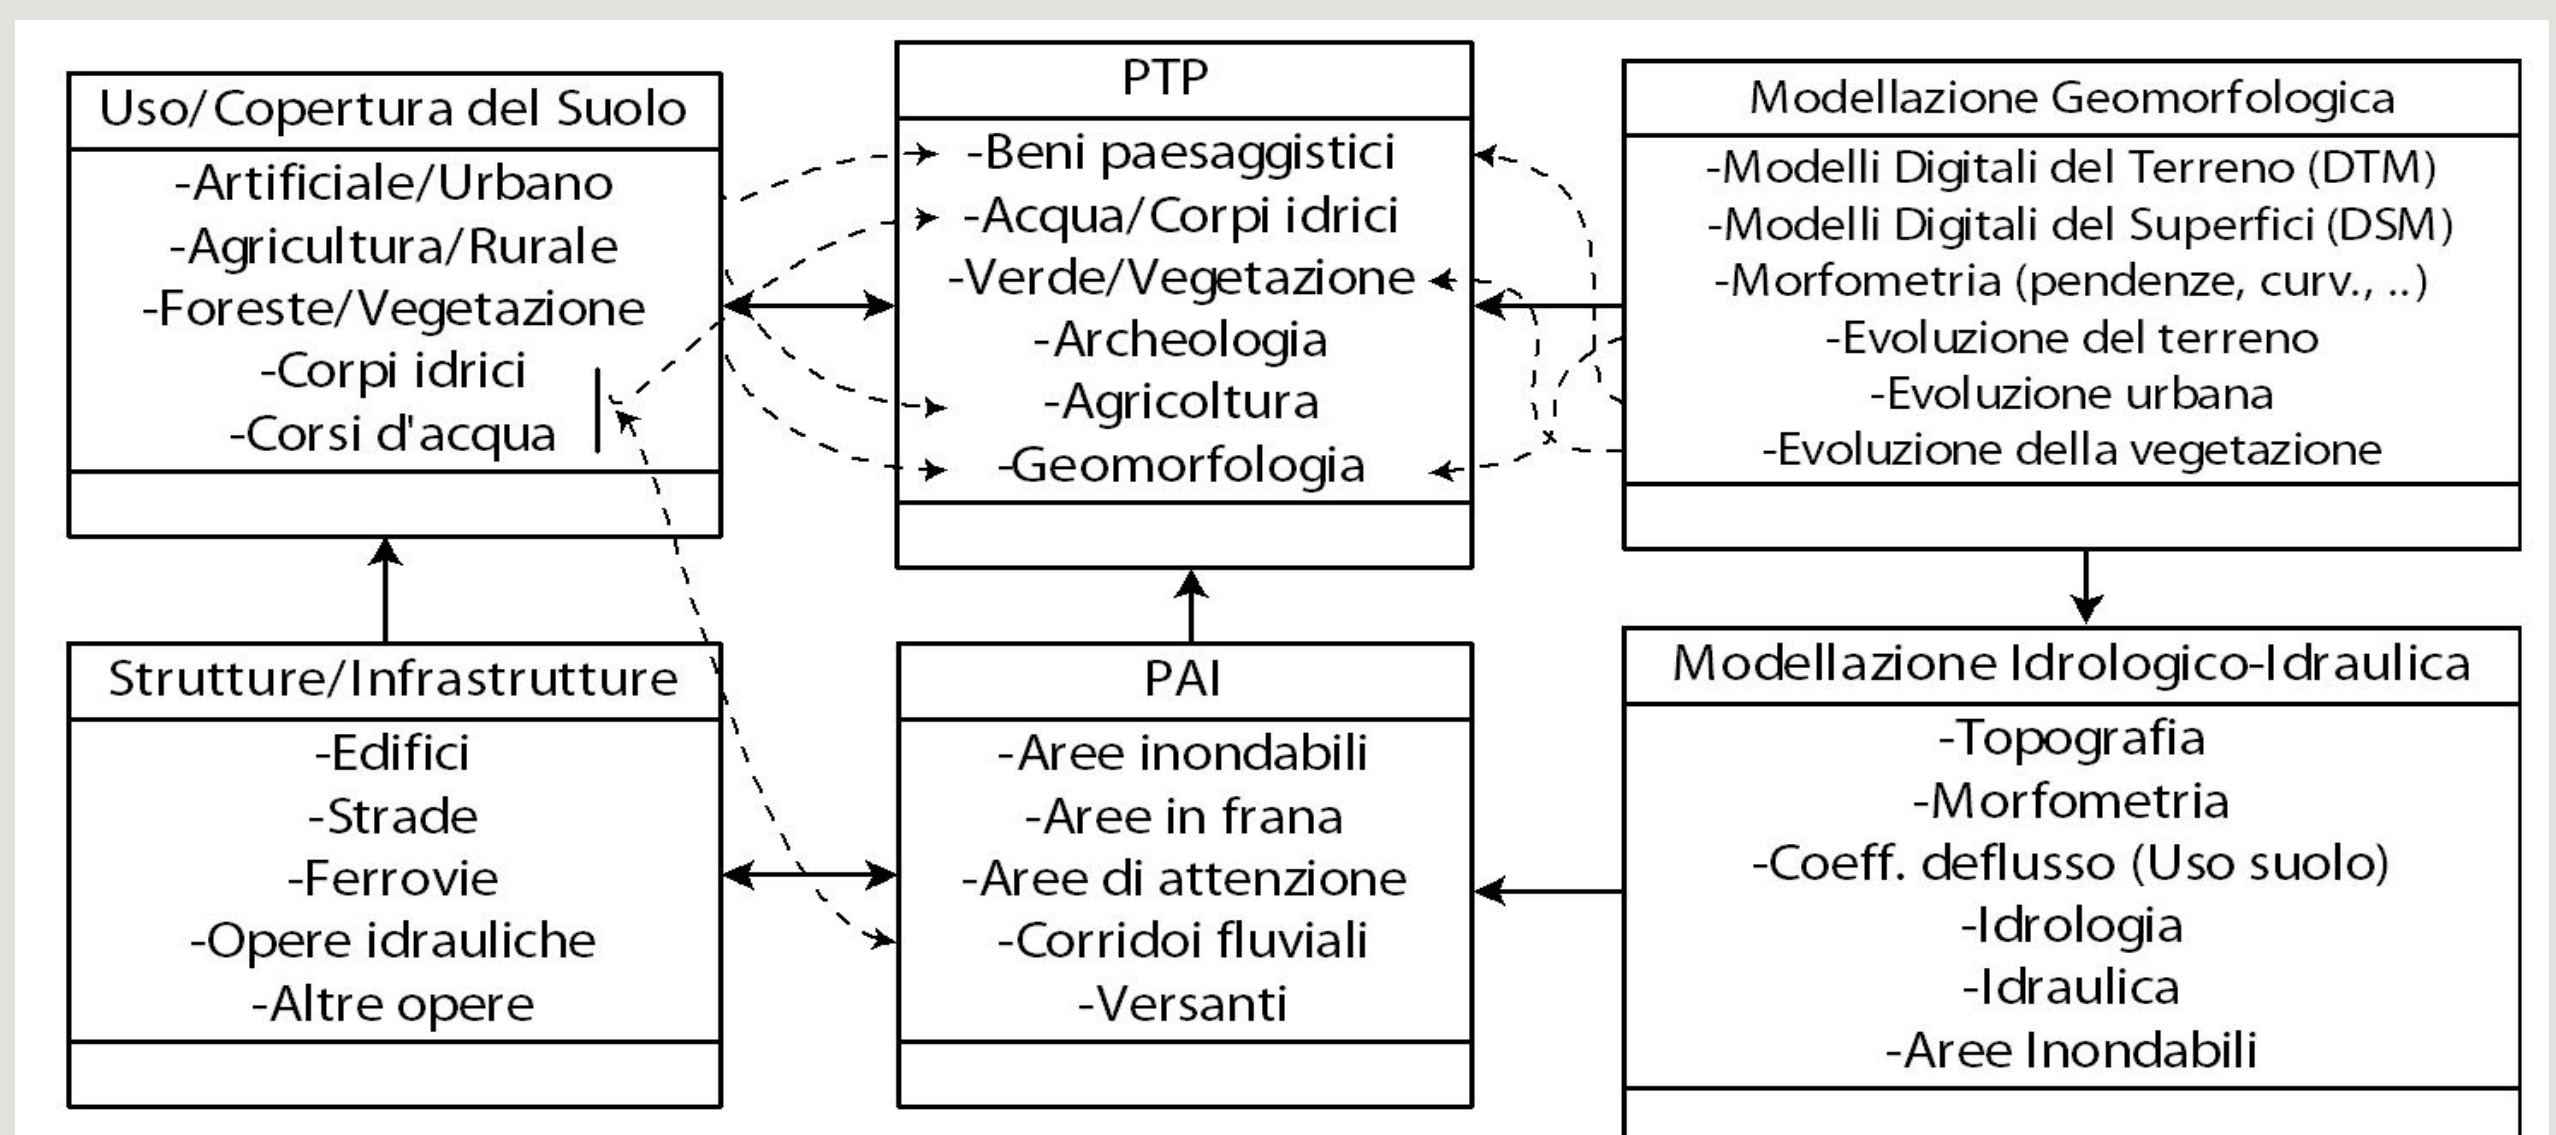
Uso/Copertura del Suolo
-Artificiale/Urbano
-Agricultura/Rurale
-Foreste/Vegetazione
-Corpi idrici
-Corsi d'acqua

PTP
-Beni paesaggistici
-Acqua/Corpi idrici
-Verde/Vegetazione
-Archeologia
-Agricoltura
-Geomorfologia

Modellazione Geomorfologica
-Modelli Digitali del Terreno (DTM)
-Modelli Digitali del Superfici (DSM)
-Morfometria (pendenze, curv., ..)
-Evoluzione del terreno
-Evoluzione urbana
-Evoluzione della vegetazione

Strutture/Infrastrutture
-Edifici
-Strade
-Ferrovie
-Opere idrauliche
-Altre opere

PAI
-Aree inondabili
-Aree in frana
-Aree di attenzione
-Corridoi fluviali
-Versanti

Modellazione Idrologico-Idraulica
-Topografia
-Morfometria
-Coeff. deflusso (Uso suolo)
-Idrologia
-Idraulica
-Aree Inondabili